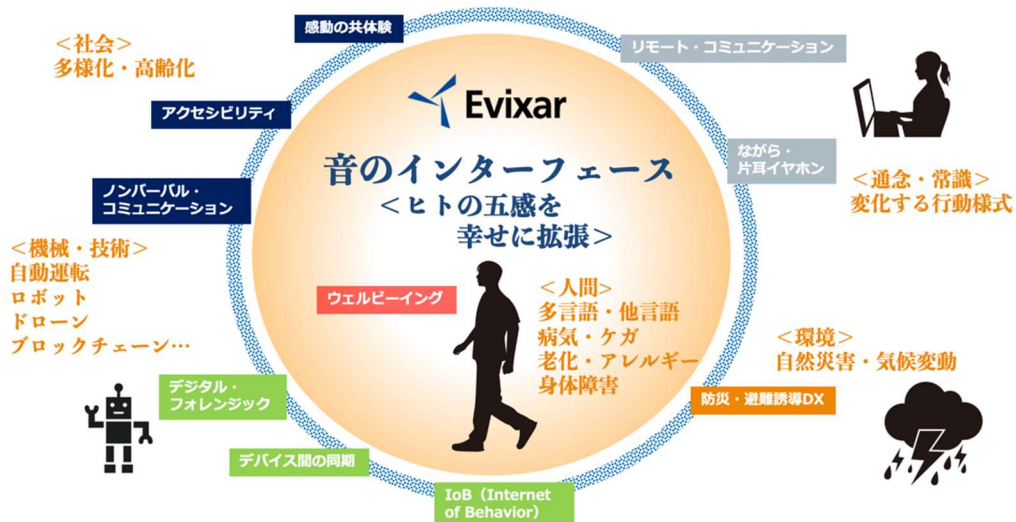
＜社会＞
多様化・高齢化

感動の共体験

リモート・コミュニケーション

Evixar

アクセシビリティ

ながら・
片耳イヤホン

音のインターフェース
＜ヒトの五感を
幸せに拡張＞

ノンバーバル・
コミュニケーション

＜通念・常識＞
変化する行動様式

＜機械・技術＞
自動運転
ロボット
ドローン
ブロックチェーン…

ウェルビーイング

＜人間＞
多言語・他言語
病気・ケガ
老化・アレルギー
身体障害

＜環境＞
自然災害・気候変動

デジタル・
フォレンジック

防災・避難誘導DX

デバイス間の同期

IoB（Internet
of Behavior）